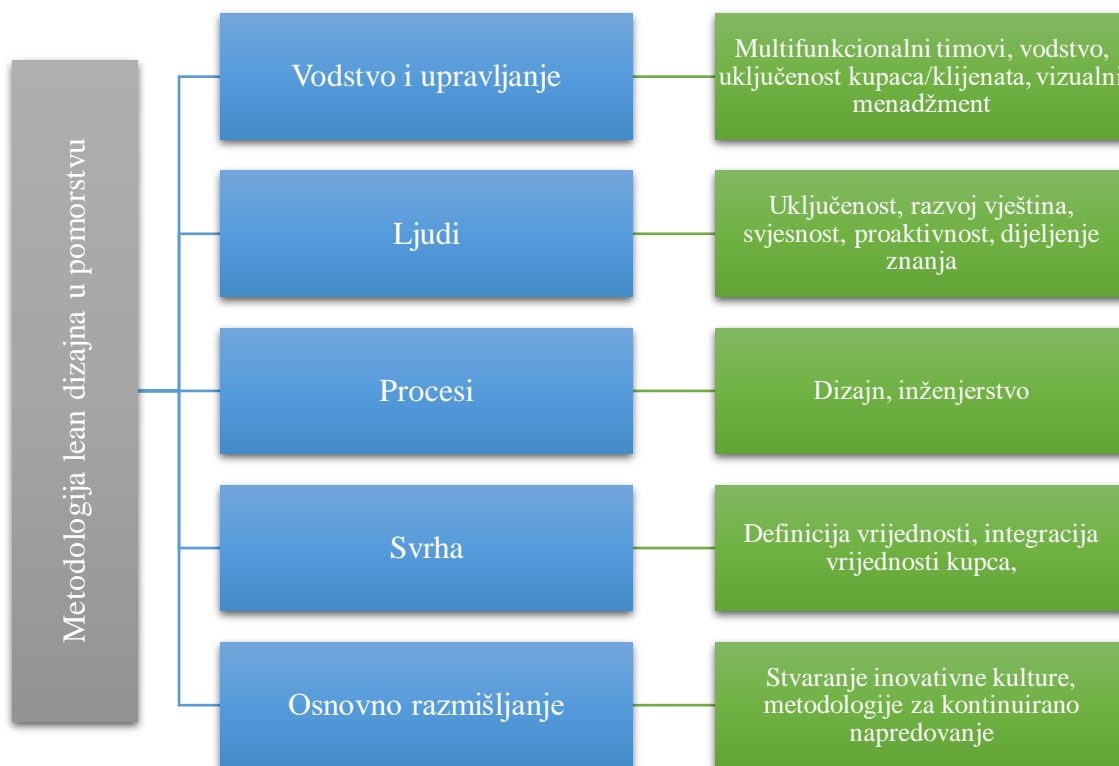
Metodologija lean dizajna u pomorstvu

Vodstvo i upravljanje

Multifunkcionalni timovi, vodstvo, uključenost kupaca/klijenata, vizualni menadžment

Ljudi

Uključenost, razvoj vještina, svjesnost, proaktivnost, dijeljenje znanja

Procesi

Dizajn, inženjerstvo

Svrha

Definicija vrijednosti, integracija vrijednosti kupca,

Osnovno razmišljanje

Stvaranje inovativne kulture, metodologije za kontinuirano napredovanje